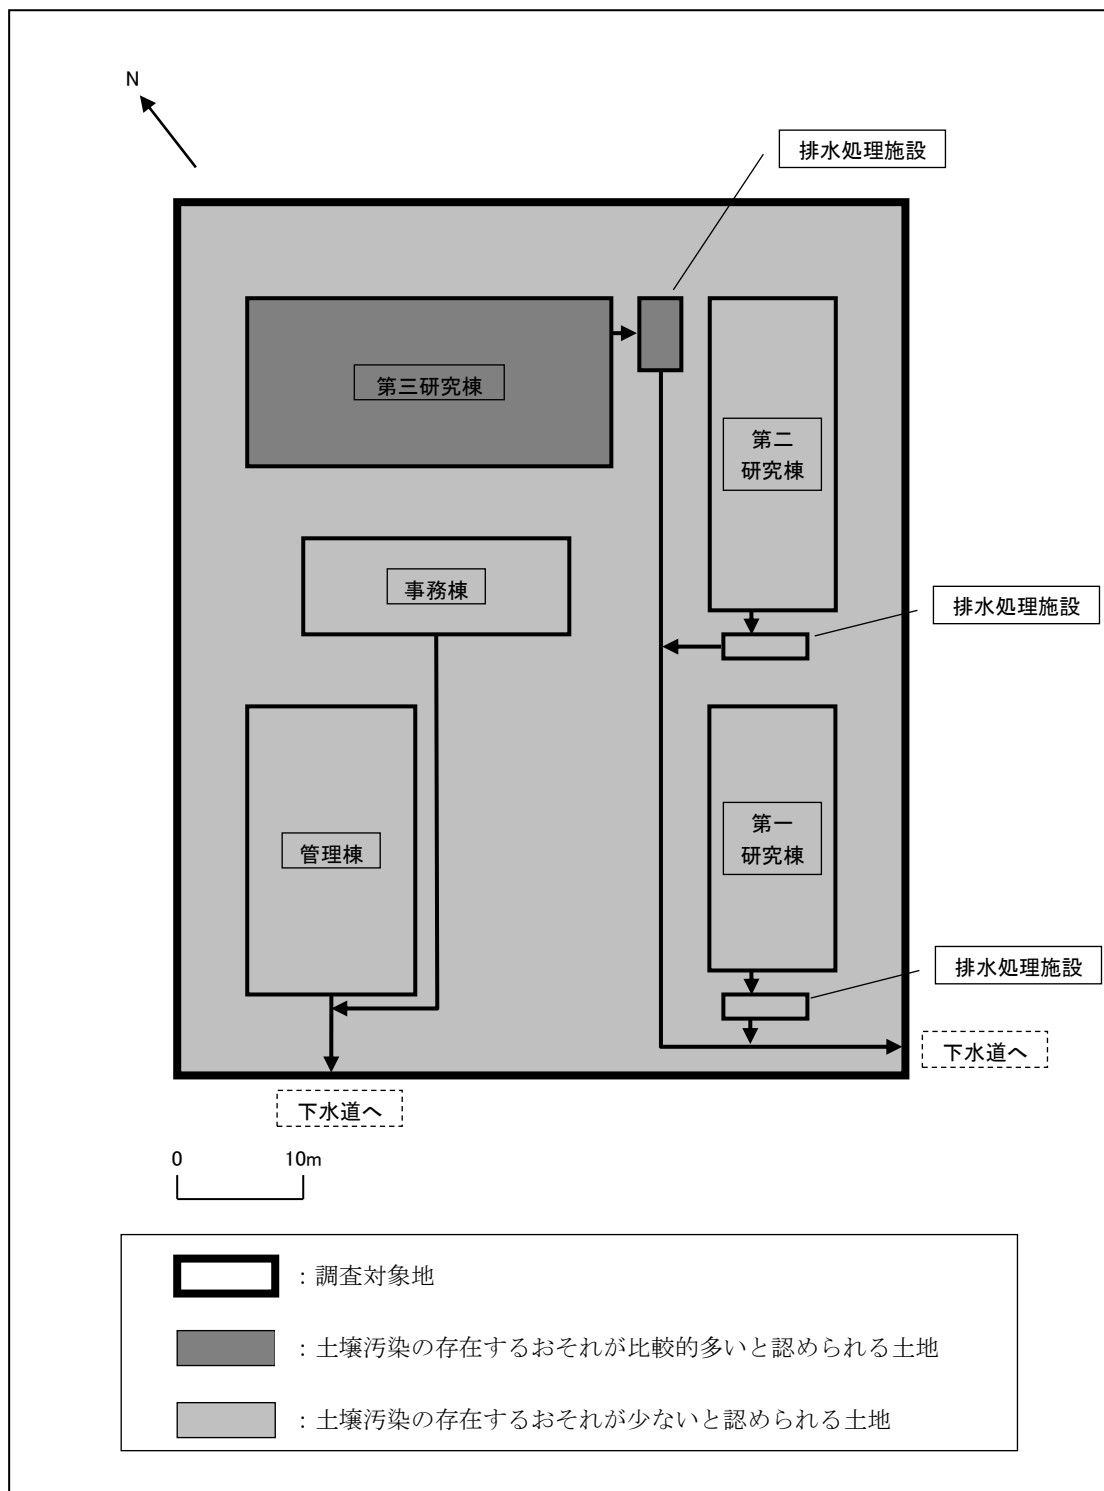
N

排水処理施設

第三研究棟

第二
研究棟

事務棟

排水処理施設

管理棟

第一
研究棟

排水処理施設

下水道へ

下水道へ

0 10m

：調査対象地

：土壌汚染の存在するおそれが比較的多いと認められる土地

：土壌汚染の存在するおそれが少ないと認められる土地